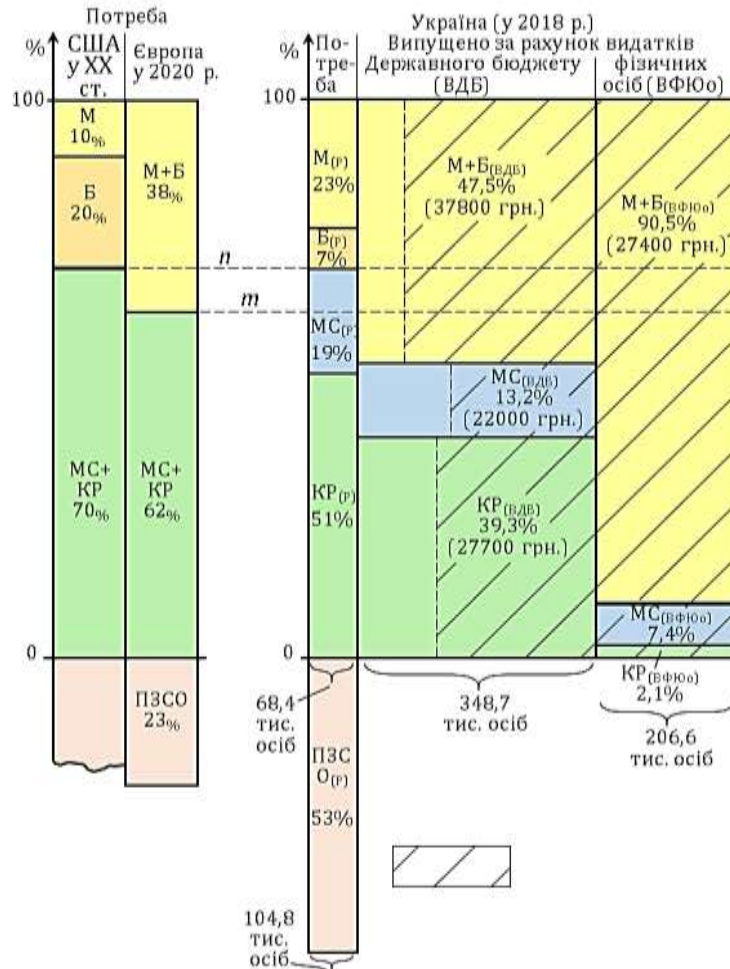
Потреба

% США у XX ст.

Європа у 2020 р.

100

М 10%

Б 20%

М+Б 38%

МС+ КР 70%

МС+ КР 62%

0

ПЗСО 23%

n

m

Україна (у 2018 р.)

Випущено за рахунок видатків

% Потреба

Державного бюджету (ВДБ)

фізичних осіб (ВФЮо)

100

М$_{(Р)}$ 23%

Б$_{(Р)}$ 7%

МС$_{(Р)}$ 19%

КР$_{(Р)}$ 51%

М+Б$_{(ВДБ)}$ 47,5% (37800 грн.)

МС$_{(ВДБ)}$ 13,2% (22000 грн.)

КР$_{(ВДБ)}$ 39,3% (27700 грн.)

М+Б$_{(ВФЮо)}$ 90,5% (27400 грн.)

МС$_{(ВФЮо)}$ 7,4%

КР$_{(ВФЮо)}$ 2,1%

0

68,4 тис. осіб

ПЗСО$_{(Р)}$ 53%

348,7 тис. осіб

206,6 тис. осіб

104,8 тис. осіб